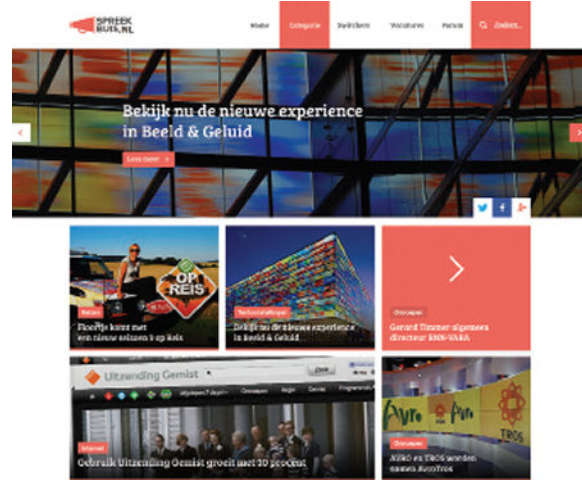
SPREEK BUIS.NL

Home Categorie Switchen Vacatures Partner Zoeken...

Bekijk nu de nieuwe experience in Beeld & Geluid

Lees meer

Reizen
Floortje komt met een nieuw seizoen 3 op Reis

OP REIS

Techniek
Bekijk nu de nieuwe experience in Beeld & Geluid

Omroepen
Gerard Timmer algemeen directeur BNN-VARA

Uitzending Gemist

Internet
Gebruik Uitzending Gemist groeit met 30 procent

Omroepen
AVRO en TROS worden samen AvroTros

TROS